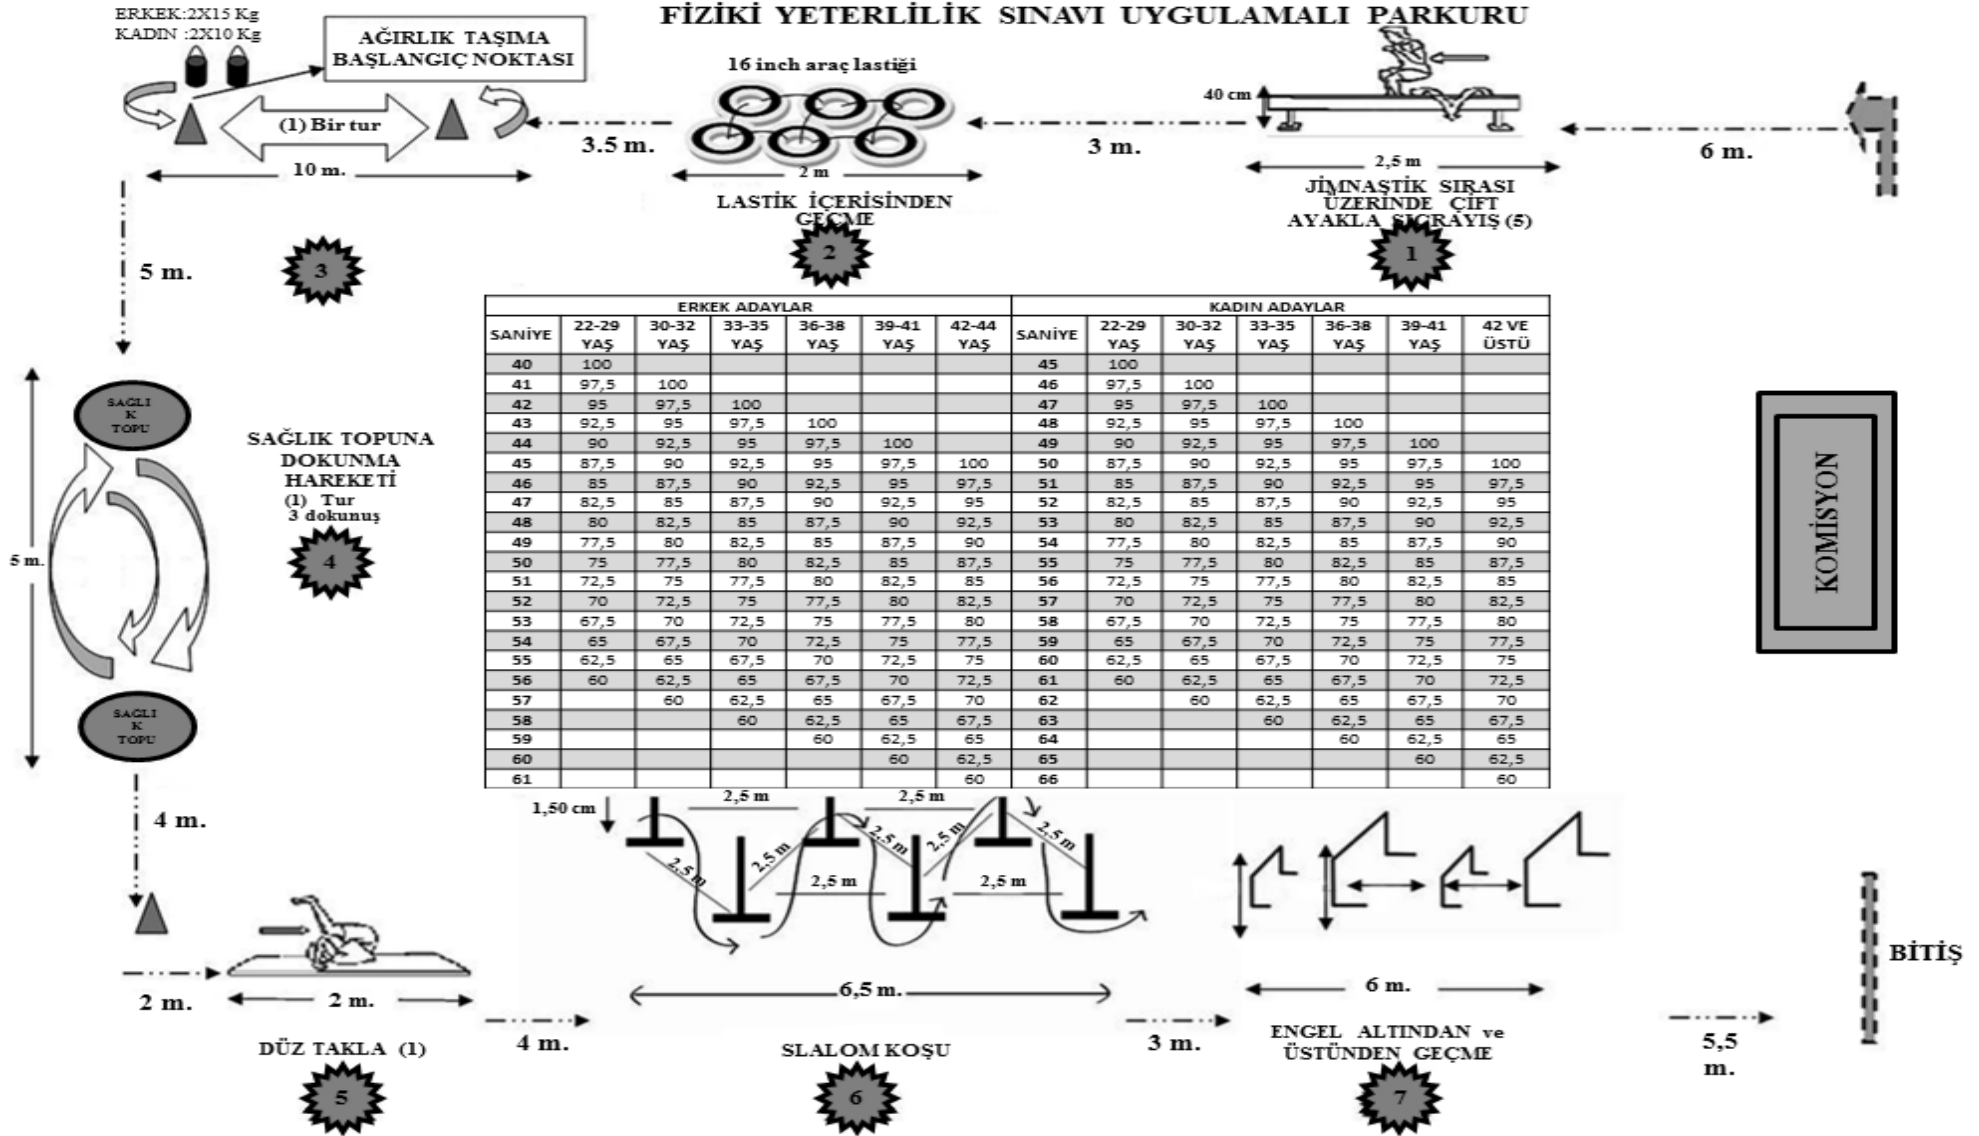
FİZİKİ YETERLİLİK SINAVI UYGULAMALI PARKURU

ERKEK:2X15 Kg
KADIN :2X10 Kg

AĞIRLIK TAŞIMA BAŞLANGIÇ NOKTASI

(1) Bir tur

10 m.

3.5 m.

16 inch araç lastiği

2 m

LASTİK İÇERİSİNDEN GEÇME

3 m.

40 cm

2,5 m

JİMNASTİK SIRASI ÜZERİNDE ÇİFT AYAKLA SIÇRAYIŞ (5)

6 m.

3

2

1

5 m.

SAĞLIK TOPU

SAĞLIK TOPUNA DOKUNMA HAREKETİ
(1) Tur
3 dokunuş

4

5 m.

SAĞLIK TOPU

| ERKEK ADAYLAR | | | | | | | KADIN ADAYLAR | | | | | | |
|---|---|---|---|---|---|---|---|---|---|---|---|---|---|
| SANİYE | 22-29 YAŞ | 30-32 YAŞ | 33-35 YAŞ | 36-38 YAŞ | 39-41 YAŞ | 42-44 YAŞ | SANİYE | 22-29 YAŞ | 30-32 YAŞ | 33-35 YAŞ | 36-38 YAŞ | 39-41 YAŞ | 42 VE ÜSTÜ |
| 40 | 100 | | | | | | 45 | 100 | | | | | |
| 41 | 97,5 | 100 | | | | | 46 | 97,5 | 100 | | | | |
| 42 | 95 | 97,5 | 100 | | | | 47 | 95 | 97,5 | 100 | | | |
| 43 | 92,5 | 95 | 97,5 | 100 | | | 48 | 92,5 | 95 | 97,5 | 100 | | |
| 44 | 90 | 92,5 | 95 | 97,5 | 100 | | 49 | 90 | 92,5 | 95 | 97,5 | 100 | |
| 45 | 87,5 | 90 | 92,5 | 95 | 97,5 | 100 | 50 | 87,5 | 90 | 92,5 | 95 | 97,5 | 100 |
| 46 | 85 | 87,5 | 90 | 92,5 | 95 | 97,5 | 51 | 85 | 87,5 | 90 | 92,5 | 95 | 97,5 |
| 47 | 82,5 | 85 | 87,5 | 90 | 92,5 | 95 | 52 | 82,5 | 85 | 87,5 | 90 | 92,5 | 95 |
| 48 | 80 | 82,5 | 85 | 87,5 | 90 | 92,5 | 53 | 80 | 82,5 | 85 | 87,5 | 90 | 92,5 |
| 49 | 77,5 | 80 | 82,5 | 85 | 87,5 | 90 | 54 | 77,5 | 80 | 82,5 | 85 | 87,5 | 90 |
| 50 | 75 | 77,5 | 80 | 82,5 | 85 | 87,5 | 55 | 75 | 77,5 | 80 | 82,5 | 85 | 87,5 |
| 51 | 72,5 | 75 | 77,5 | 80 | 82,5 | 85 | 56 | 72,5 | 75 | 77,5 | 80 | 82,5 | 85 |
| 52 | 70 | 72,5 | 75 | 77,5 | 80 | 82,5 | 57 | 70 | 72,5 | 75 | 77,5 | 80 | 82,5 |
| 53 | 67,5 | 70 | 72,5 | 75 | 77,5 | 80 | 58 | 67,5 | 70 | 72,5 | 75 | 77,5 | 80 |
| 54 | 65 | 67,5 | 70 | 72,5 | 75 | 77,5 | 59 | 65 | 67,5 | 70 | 72,5 | 75 | 77,5 |
| 55 | 62,5 | 65 | 67,5 | 70 | 72,5 | 75 | 60 | 62,5 | 65 | 67,5 | 70 | 72,5 | 75 |
| 56 | 60 | 62,5 | 65 | 67,5 | 70 | 72,5 | 61 | 60 | 62,5 | 65 | 67,5 | 70 | 72,5 |
| 57 | | 60 | 62,5 | 65 | 67,5 | 70 | 62 | | 60 | 62,5 | 65 | 67,5 | 70 |
| 58 | | | 60 | 62,5 | 65 | 67,5 | 63 | | | 60 | 62,5 | 65 | 67,5 |
| 59 | | | | 60 | 62,5 | 65 | 64 | | | | 60 | 62,5 | 65 |
| 60 | | | | | 60 | 62,5 | 65 | | | | | 60 | 62,5 |
| 61 | | | | | | 60 | 66 | | | | | | 60 |

KOMİSYON

4 m.

2 m.

2 m.

DÜZ TAKLA (1)

5

4 m.

1,50 cm

2,5 m

2,5 m

2,5 m

2,5 m

2,5 m

2,5 m

2,5 m

2,5 m

2,5 m

6,5 m.

SLALOM KOŞU

6

3 m.

6 m.

ENGEL ALTINDAN ve ÜSTÜNDEN GEÇME

7

5,5 m.

BİTİŞ